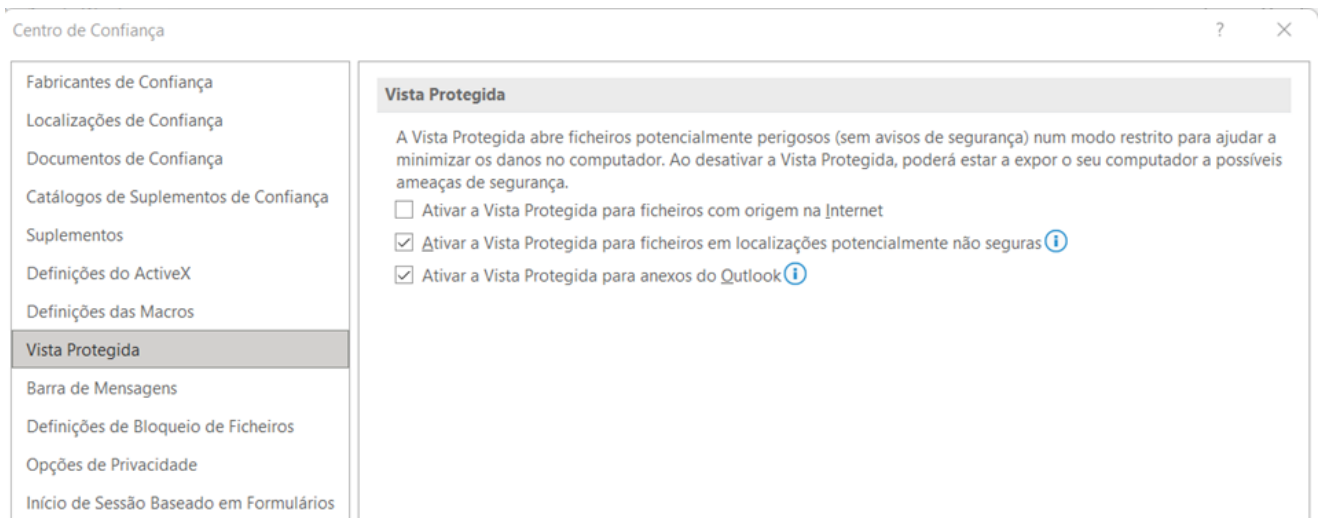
Centro de Confiança

?

Fabricantes de Confiança
Localizações de Confiança
Documentos de Confiança
Catálogos de Suplementos de Confiança
Suplementos
Definições do ActiveX
Definições das Macros
Vista Protegida
Barra de Mensagens
Definições de Bloqueio de Ficheiros
Opções de Privacidade
Início de Sessão Baseado em Formulários

Vista Protegida

A Vista Protegida abre ficheiros potencialmente perigosos (sem avisos de segurança) num modo restrito para ajudar a minimizar os danos no computador. Ao desativar a Vista Protegida, poderá estar a expor o seu computador a possíveis ameaças de segurança.

Ativar a Vista Protegida para ficheiros com origem na Internet
Ativar a Vista Protegida para ficheiros em localizações potencialmente não seguras
Ativar a Vista Protegida para anexos do Outlook